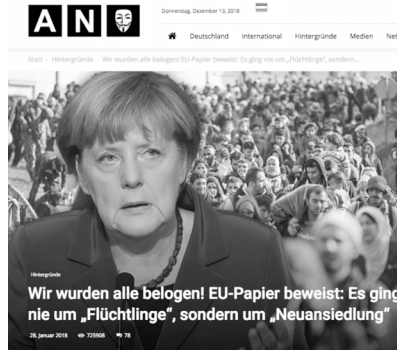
A N

Donnerstag, Dezember 13, 2018

Deutschland International Hintergründe Medien Net

Start › Hintergründe › Wir wurden alle belogen! EU-Papier beweist: Es ging nie um „Flüchtlinge", sondern...

Hintergründe

Wir wurden alle belogen! EU-Papier beweist: Es ging nie um „Flüchtlinge", sondern um „Neuansiedlung"

26. Januar 2018 725908 78